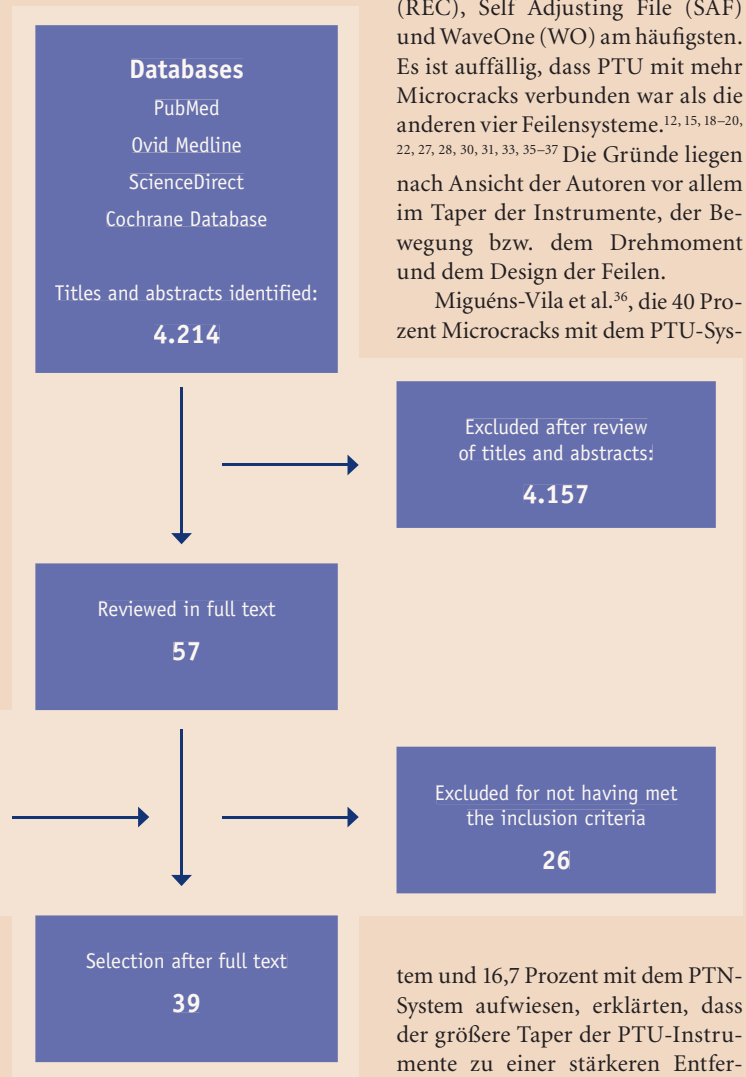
Databases
PubMed
Ovid Medline
ScienceDirect
Cochrane Database

Titles and abstracts identified:
4.214

(REC), Self Adjusting File (SAF) und WaveOne (WO) am häufigsten. Es ist auffällig, dass PTU mit mehr Microcracks verbunden war als die anderen vier Feilensysteme.$^{12, 15, 18–20, 22, 27, 28, 30, 31, 33, 35–37}$ Die Gründe liegen nach Ansicht der Autoren vor allem im Taper der Instrumente, der Bewegung bzw. dem Drehmoment und dem Design der Feilen.

Miguéns-Vila et al.$^{36}$, die 40 Prozent Microcracks mit dem PTU-Sys-

Excluded after review of titles and abstracts:
4.157

Reviewed in full text
57

Excluded for not having met the inclusion criteria
26

Selection after full text
39

tem und 16,7 Prozent mit dem PTN-System aufwiesen, erklärten, dass der größere Taper der PTU-Instrumente zu einer stärkeren Entfer-